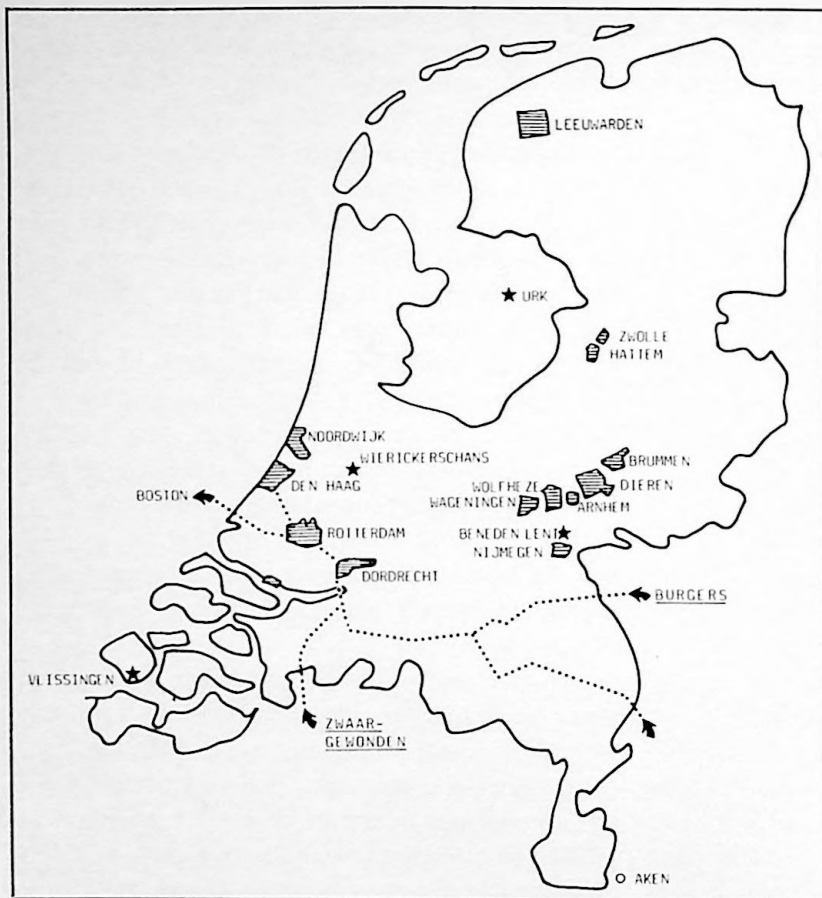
LEEUWARDEN

URK

ZWOLLE
HATTEM

NOORDWIJK
WIERICKERSCHANS
DEN HAAG
BOSTON
ROTTERDAM
DORDRECHT

BRUMMEN
WOLFHEZE
DIEREN
WAGENINGEN
ARNHEM
BENEDEN LENT
NIJMEGEN

BURGERS

VLISSINGEN

ZWAAR-
GEWONDEN

AKEN